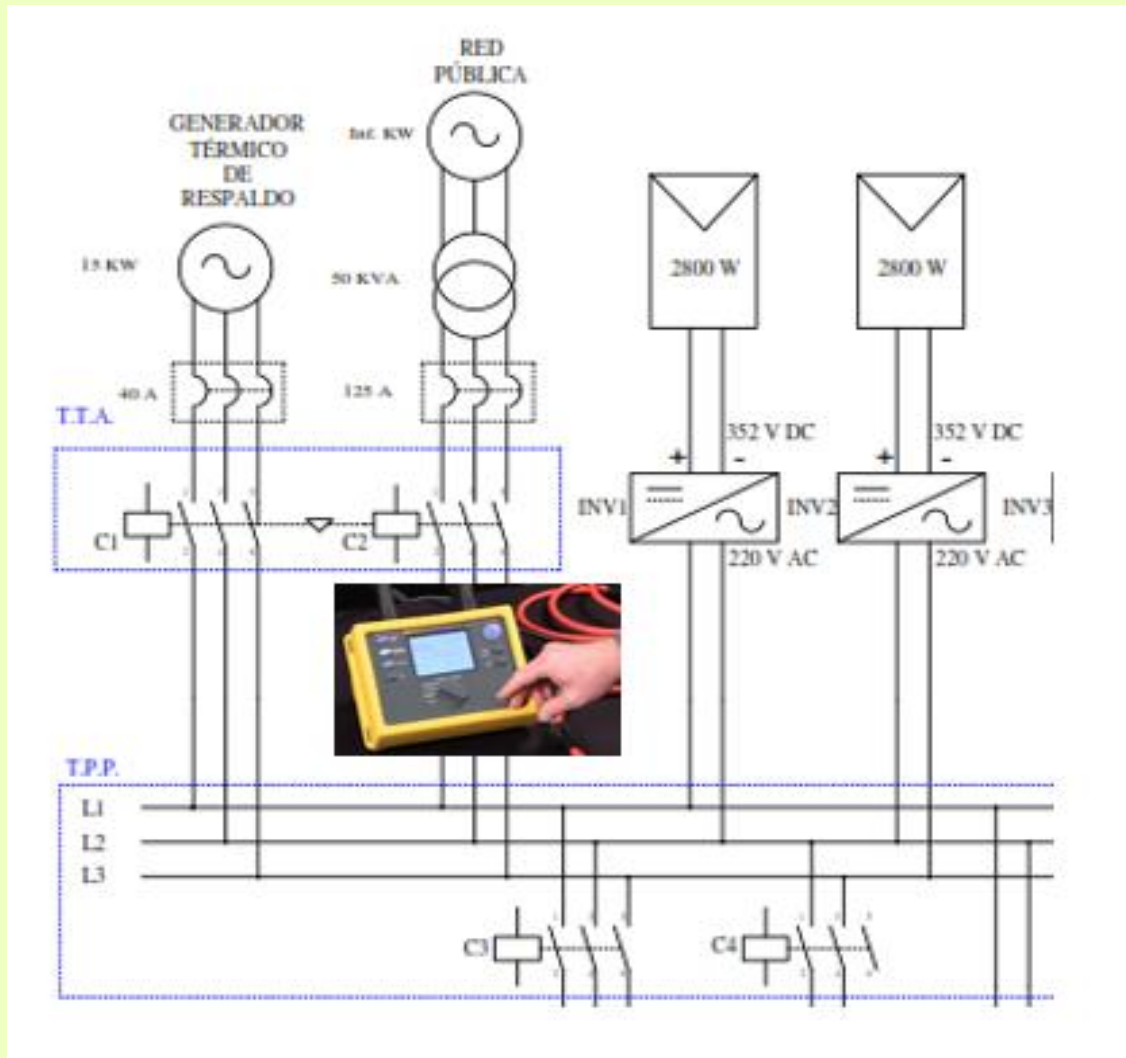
RED PÚBLICA

GENERADOR TÉRMICO DE RESPALDO

Inf. KW

15 KW

50 KVA

2800 W

2800 W

40 A

125 A

T.T.A.

352 V DC

352 V DC

+

-

+

-

INV1

INV2

INV3

C1

C2

220 V AC

220 V AC

T.P.P.

L1

L2

L3

C3

C4